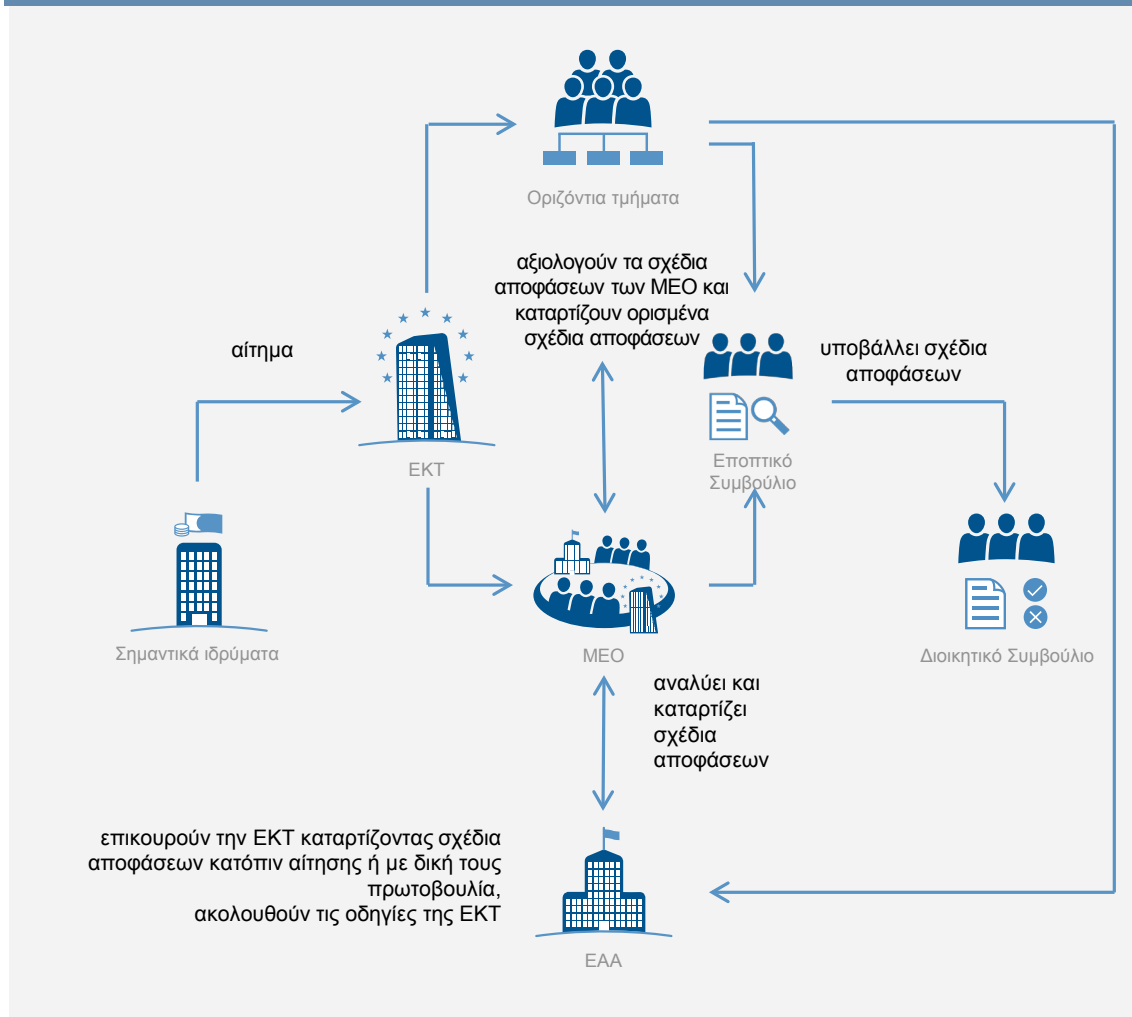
Οριζόντια τμήματα

αξιολογούν τα σχέδια αποφάσεων των ΜΕΟ και καταρτίζουν ορισμένα σχέδια αποφάσεων

αίτημα

ΕΚΤ

υποβάλλει σχέδια αποφάσεων

Εποπτικό Συμβούλιο

Σημαντικά ιδρύματα

ΜΕΟ

Διοικητικό Συμβούλιο

αναλύει και καταρτίζει σχέδια αποφάσεων

επικουρούν την ΕΚΤ καταρτίζοντας σχέδια αποφάσεων κατόπιν αίτησης ή με δική τους πρωτοβουλία,
ακολουθούν τις οδηγίες της ΕΚΤ

ΕΑΑ